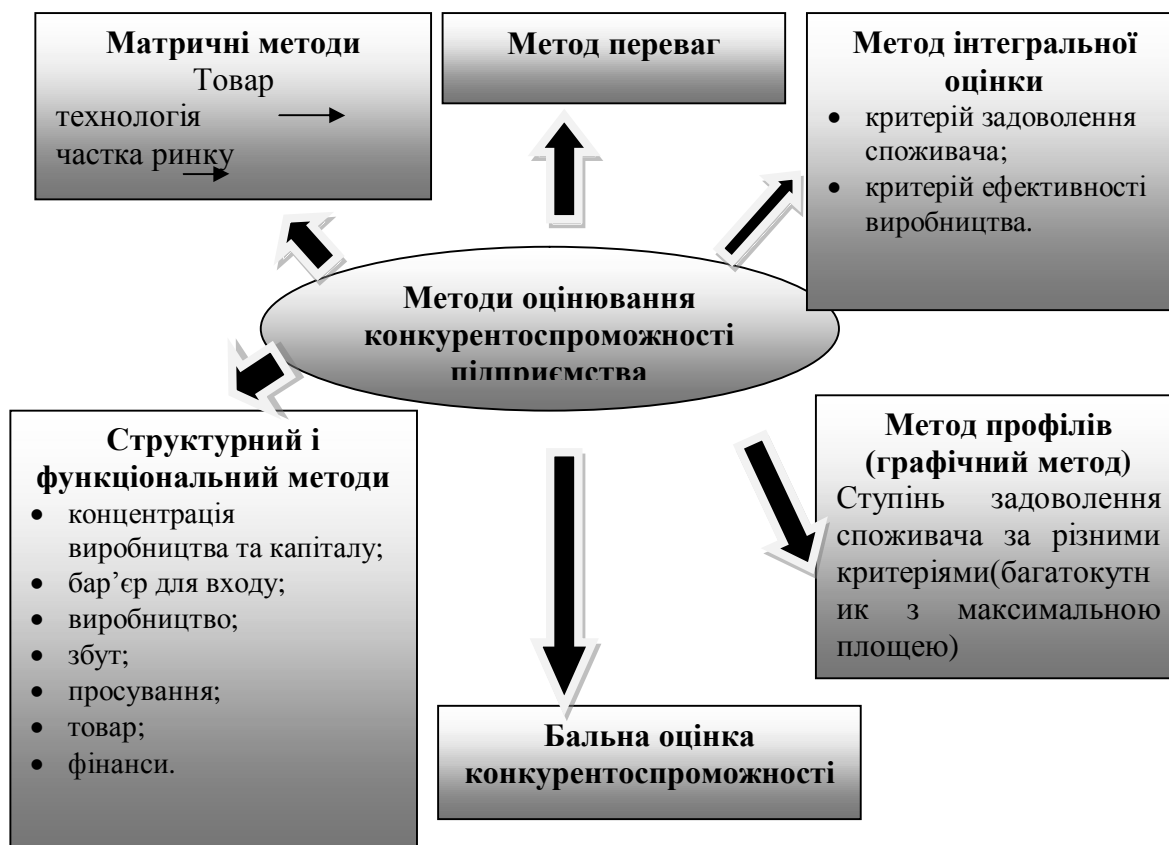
Матричні методи
Товар
технологія
частка ринку

Метод переваг

Метод інтегральної оцінки
• критерій задоволення споживача;
• критерій ефективності виробництва.

Методи оцінювання конкурентоспроможності підприємства

Структурний і функціональний методи
• концентрація виробництва та капіталу;
• бар'єр для входу;
• виробництво;
• збут;
• просування;
• товар;
• фінанси.

Метод профілів (графічний метод)
Ступінь задоволення споживача за різними критеріями(багатокутник з максимальною площею)

Бальна оцінка конкурентоспроможності